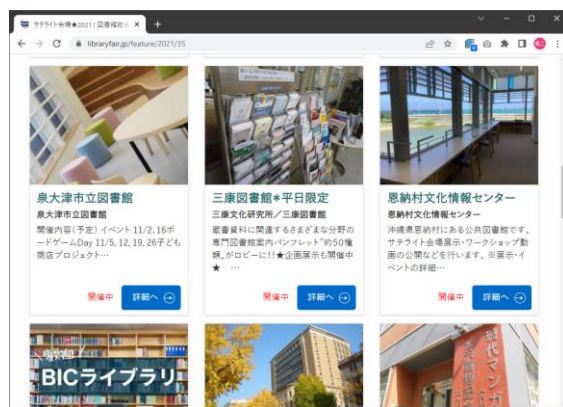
サテライト会場★2021 | 図書館総合 ×

libraryfair.jp/feature/2021/35

泉大津市立図書館
泉大津市立図書館
開催内容(予定) イベント 11/2, 16ボードゲームDay 11/5, 12, 19, 26子ども図店プロジェクト…
開催中
詳細へ

三康図書館＊平日限定
三康文化研究所／三康図書館
蔵書資料に関連するさまざまな分野の専門図書館案内パンフレット"約50種類"がロビーに!!★企画展示も開催中★ …
開催中
詳細へ

恩納村文化情報センター
恩納村文化情報センター
沖縄県恩納村にある公共図書館です。サテライト会場展示・ワークショップ動画の公開などを行います。※展示・イベントの詳細…
開催中
詳細へ

BICライブラリ